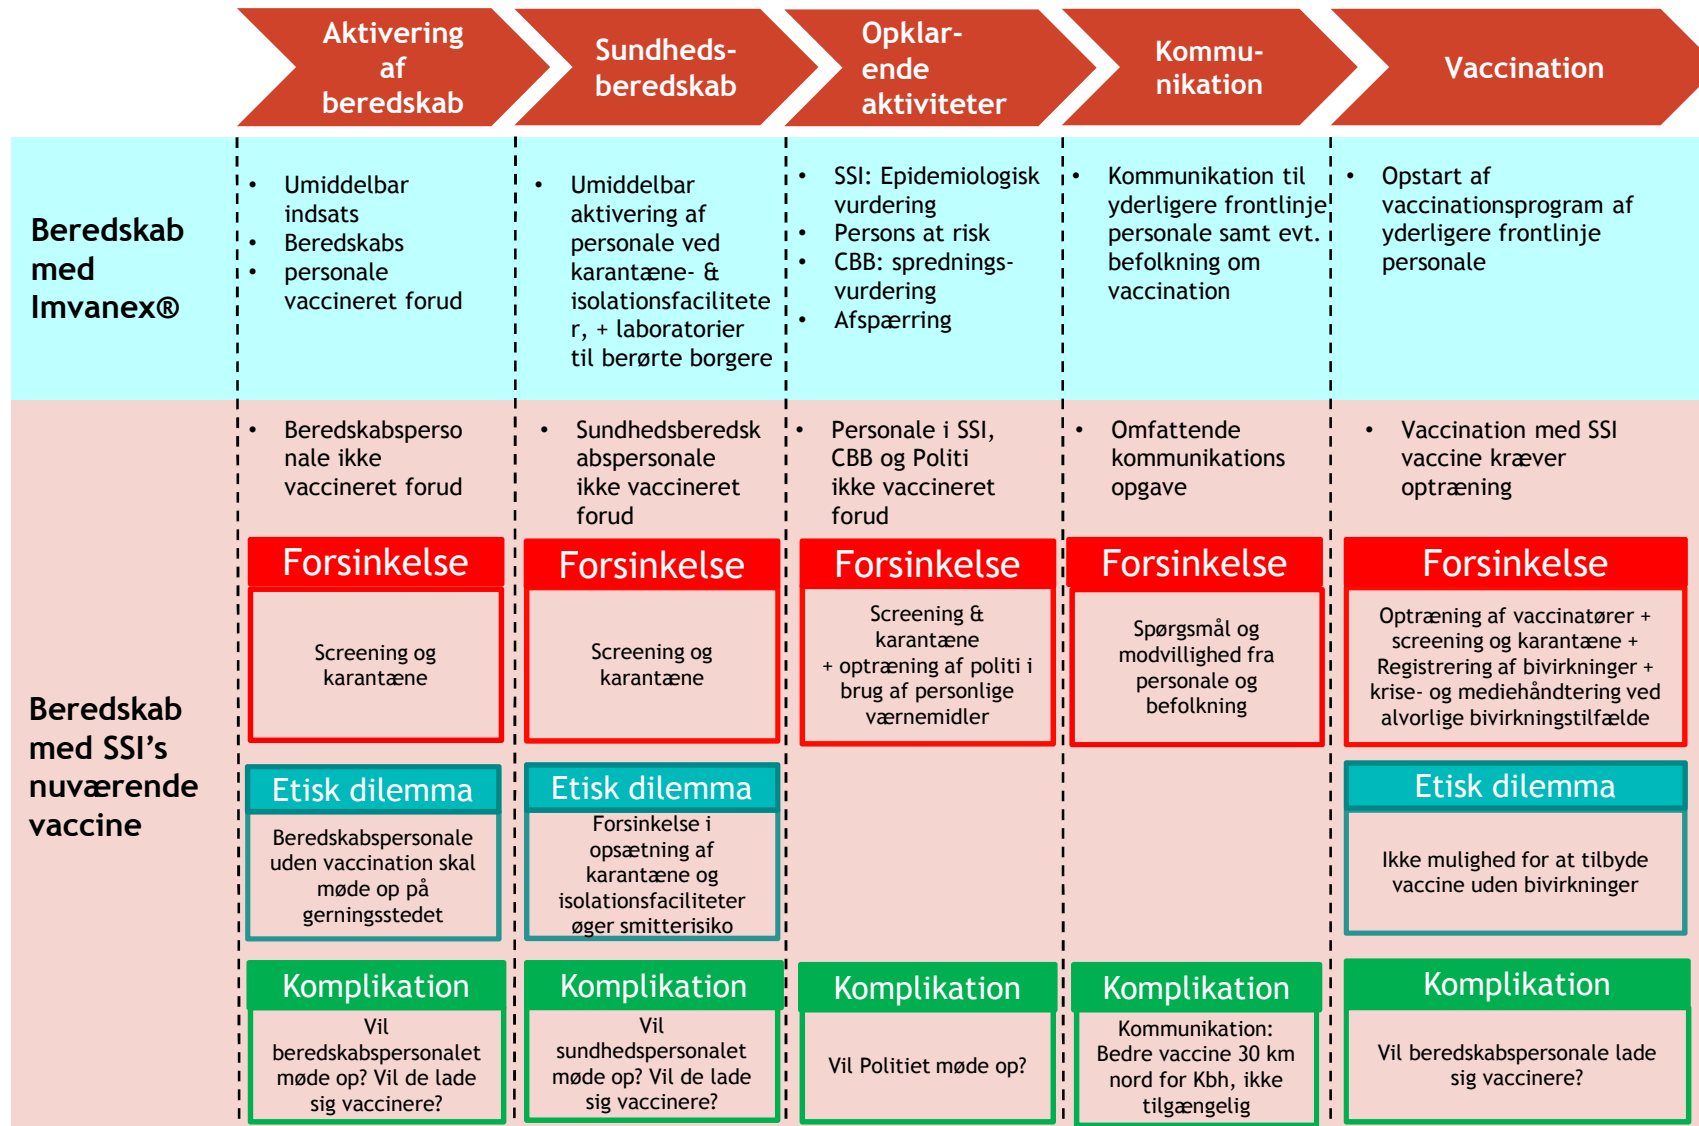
Aktivering af beredskab

Sundheds-beredskab

Opklar-ende aktiviteter

Kommu-nikation

Vaccination

Beredskab med Imvanex®

- Umiddelbar indsats
- Beredskabs
- personale vaccineret forud

- Umiddelbar aktivering af personale ved karantæne- & isolationsfaciliteter, + laboratorier til berørte borgere

- SSI: Epidemiologisk vurdering
- Persons at risk
- CBB: sprednings-vurdering
- Afspærring

- Kommunikation til yderligere frontlinje personale samt evt. befolkning om vaccination

- Opstart af vaccinationsprogram af yderligere frontlinje personale

Beredskab med SSI's nuværende vaccine

- Beredskabspersonale ikke vaccineret forud

- Sundhedsberedskabspersonale ikke vaccineret forud

- Personale i SSI, CBB og Politi ikke vaccineret forud

- Omfattende kommunikations opgave

- Vaccination med SSI vaccine kræver optræning

Forsinkelse
Screening og karantæne

Forsinkelse
Screening og karantæne

Forsinkelse
Screening & karantæne + optræning af politi i brug af personlige værnemidler

Forsinkelse
Spørgsmål og modvillighed fra personale og befolkning

Forsinkelse
Optræning af vaccinatører + screening og karantæne + Registrering af bivirkninger + krise- og mediehåndtering ved alvorlige bivirkningstilfælde

Etisk dilemma
Beredskabspersonale uden vaccination skal møde op på gerningsstedet

Etisk dilemma
Forsinkelse i opsætning af karantæne og isolationsfaciliteter øger smitterisiko

Etisk dilemma
Ikke mulighed for at tilbyde vaccine uden bivirkninger

Komplikation
Vil beredskabspersonalet møde op? Vil de lade sig vaccinere?

Komplikation
Vil sundhedspersonalet møde op? Vil de lade sig vaccinere?

Komplikation
Vil Politiet møde op?

Komplikation
Kommunikation: Bedre vaccine 30 km nord for Kbh, ikke tilgængelig

Komplikation
Vil beredskabspersonale lade sig vaccinere?